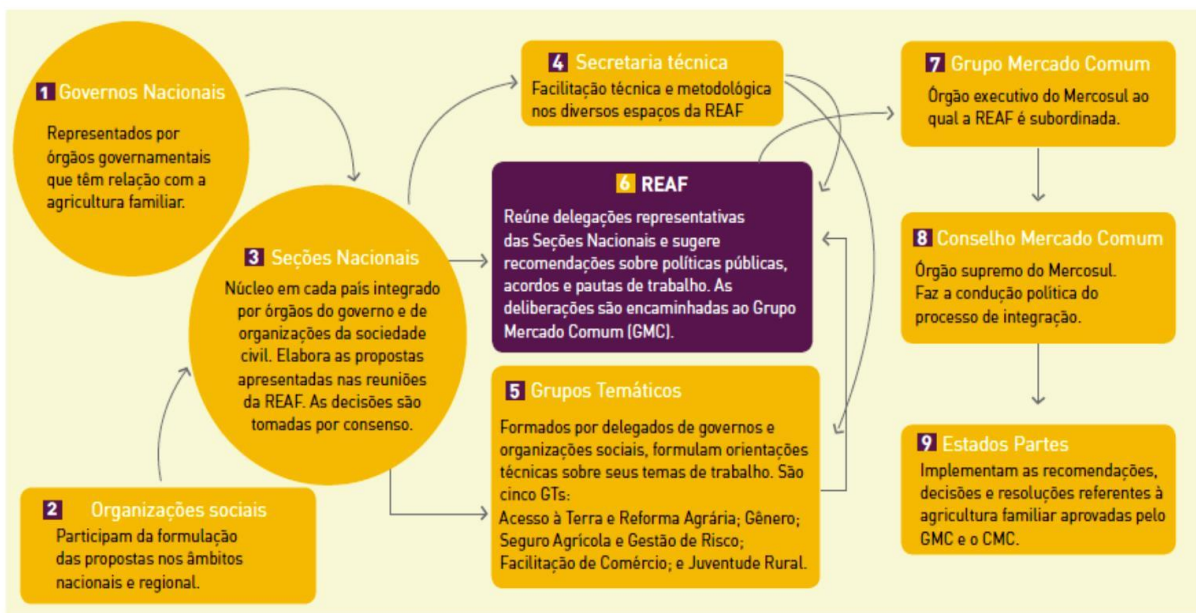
1 Governos Nacionais

Representados por órgãos governamentais que têm relação com a agricultura familiar.

2 Organizações sociais

Participam da formulação das propostas nos âmbitos nacionais e regional.

3 Seções Nacionais

Núcleo em cada país integrado por órgãos do governo e de organizações da sociedade civil. Elabora as propostas apresentadas nas reuniões da REAF. As decisões são tomadas por consenso.

4 Secretaria técnica

Facilitação técnica e metodológica nos diversos espaços da REAF

6 REAF

Reúne delegações representativas das Seções Nacionais e sugere recomendações sobre políticas públicas, acordos e pautas de trabalho. As deliberações são encaminhadas ao Grupo Mercado Comum (GMC).

5 Grupos Temáticos

Formados por delegados de governos e organizações sociais, formulam orientações técnicas sobre seus temas de trabalho. São cinco GTs:
Acesso à Terra e Reforma Agrária; Gênero; Seguro Agrícola e Gestão de Risco; Facilitação de Comércio; e Juventude Rural.

7 Grupo Mercado Comum

Órgão executivo do Mercosul ao qual a REAF é subordinada.

8 Conselho Mercado Comum

Órgão supremo do Mercosul. Faz a condução política do processo de integração.

9 Estados Partes

Implementam as recomendações, decisões e resoluções referentes à agricultura familiar aprovadas pelo GMC e o CMC.